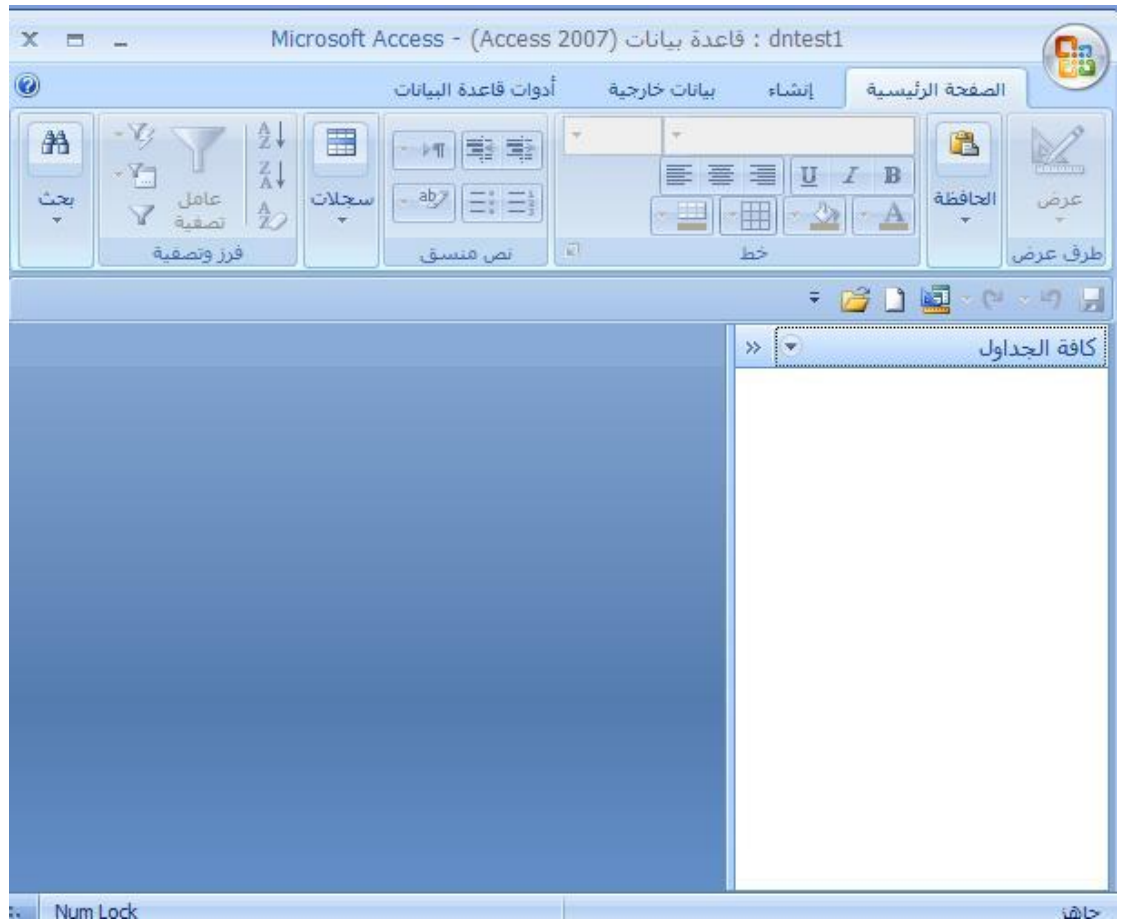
Microsoft Access - (Access 2007) قاعدة بيانات : dntest1

الصفحة الرئيسية
إنشاء
بيانات خارجية
أدوات قاعدة البيانات

عرض
طرق عرض
الحافظة
B I U
خط
نص منسق
سجلات
عامل تصفية
فرز وتصفية
بحث

كافة الجداول

جاهز
Num Lock